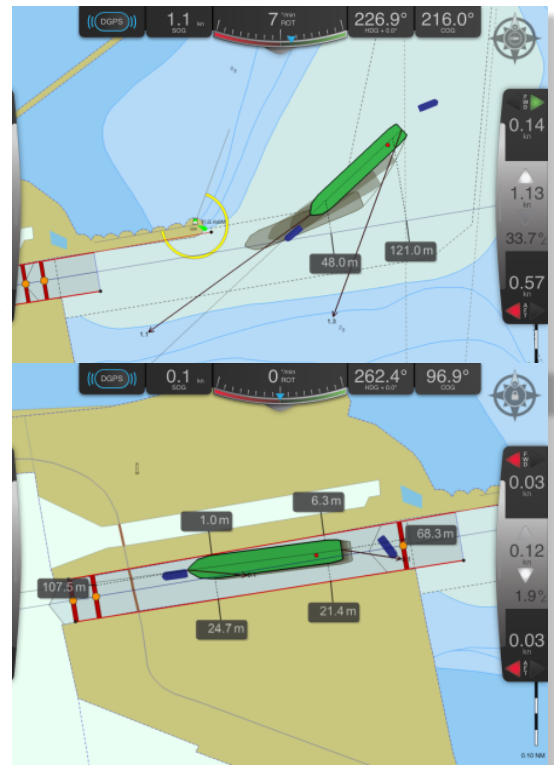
DGPS
1.1 kn
SOG
7 °/min
ROT
226.9°
HDG + 0.0°
216.0°
COG

FWD
0.14
kn
1.13
kn
33.7°
0.57
kn
AFT

48.0 m
121.0 m

DGPS
0.1 kn
SOG
0 °/min
ROT
262.4°
HDG + 0.0°
96.9°
COG

FWD
0.03
kn
0.12
kn
1.9°
0.03
kn
AFT

6.3 m
1.0 m
68.3 m
107.5 m
21.4 m
24.7 m

0.10 NM